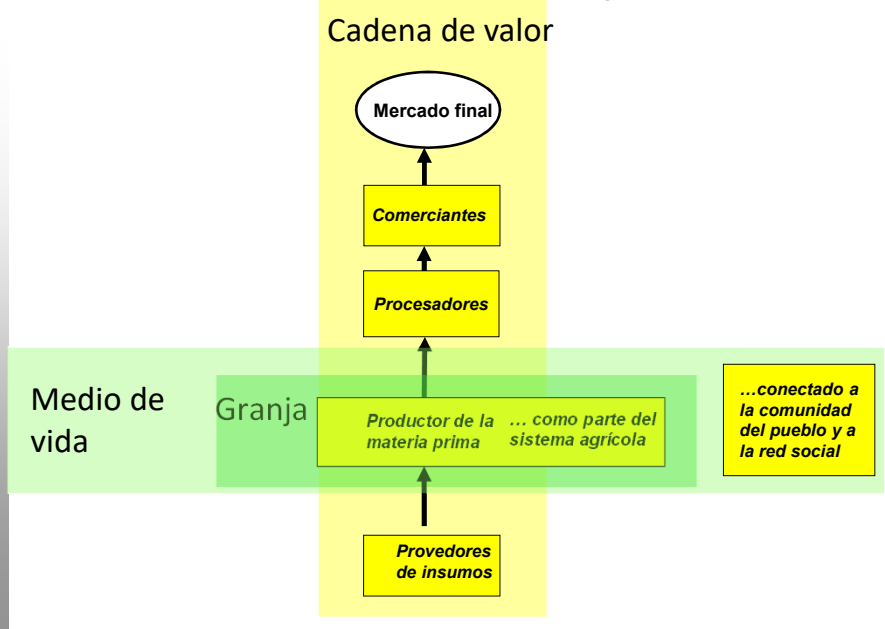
Cadena de valor

Mercado final

Comerciantes

Procesadores

Medio de vida

Granja

Productor de la materia prima

… como parte del sistema agrícola

…conectado a la comunidad del pueblo y a la red social

Provedores de insumos